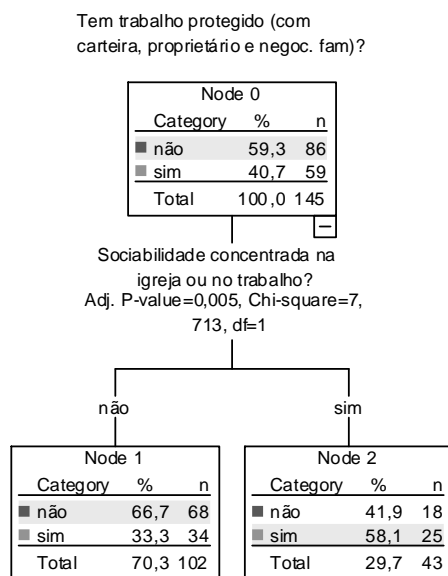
Tem trabalho protegido (com carteira, proprietário e negoc. fam)?

Node 0

| Category | % | n |
|---|---|---|
| não | 59,3 | 86 |
| sim | 40,7 | 59 |
| Total | 100,0 | 145 |

−

Sociabilidade concentrada na igreja ou no trabalho?
Adj. P-value=0,005, Chi-square=7,713, df=1

não

sim

Node 1

| Category | % | n |
|---|---|---|
| não | 66,7 | 68 |
| sim | 33,3 | 34 |
| Total | 70,3 | 102 |

Node 2

| Category | % | n |
|---|---|---|
| não | 41,9 | 18 |
| sim | 58,1 | 25 |
| Total | 29,7 | 43 |